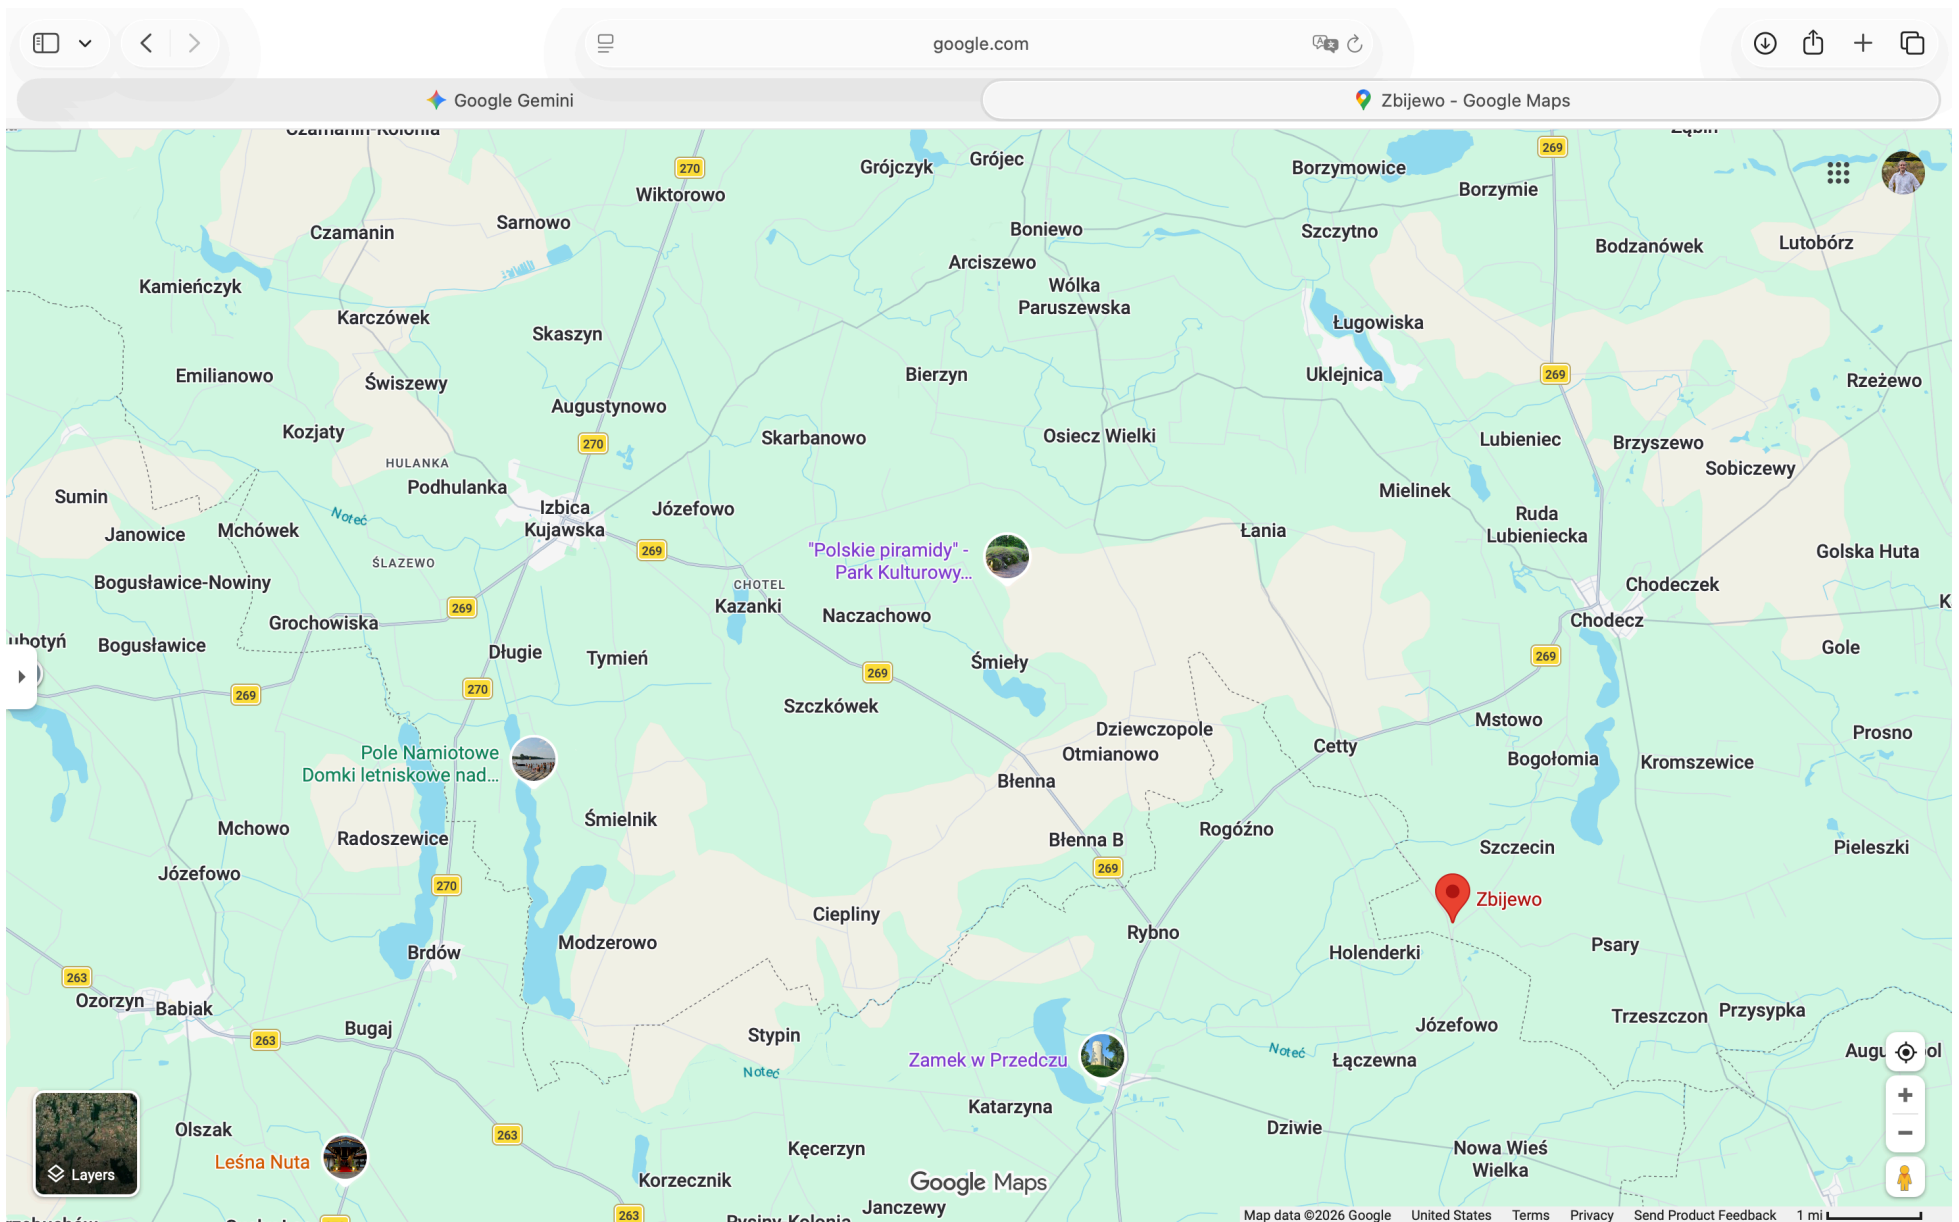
google.com

Google Gemini

Zbijewo - Google Maps

Czamanin-Kolonia
270
Wiktorowo
Grójczyk
Grójec
Borzymowice
269
Borzymie
Czamanin
Sarnowo
Boniewo
Szczytno
Bodzanówek
Lutobórz
Arciszewo
Kamieńczyk
Wólka Paruszewska
Karczówek
Ługowiska
Skaszyn
Emilianowo
Świszewy
Bierzyn
Uklejnica
269
Rzeżewo
Augustynowo
Kozjaty
270
Skarbanowo
Osiecz Wielki
Lubieniec
Brzyszewo
HULANKA
Sobiczewy
Podhulanka
Mielinek
Sumin
Noteć
Izbica Kujawska
Józefowo
Ruda Lubieniecka
Janowice
Mchówek
Łania
269
"Polskie piramidy" - Park Kulturowy...
Golska Huta
ŚLAZEWO
Bogusławice-Nowiny
CHOTEL
Chodeczek
269
Kazanki
Naczachowo
Chodecz
Grochowiska
ubotyń
Bogusławice
Długie
Tymień
Śmiały
269
Gole
269
270
269
Szczkówek
Mstowo
Dziewczopole
Prosno
Pole Namiotowe Domki letniskowe nad...
Otmianowo
Cetty
Bogołomia
Kromszewice
Błenna
Śmielnik
Mchowo
Radoszewice
Rogóźno
Szczecin
Pieleszki
Błenna B
Józefowo
270
269
Zbijewo
Ciepliny
Rybno
Psary
Modzerowo
Holenderki
Brdów
263
Ozorzyn
Babiak
Trzeszczon
Przysypka
Józefowo
Bugaj
Stypin
263
Noteć
Aug
ol
Zamek w Przedczu
Noteć
Łączewna
Katarzyna
Olszak
Dziwie
263
Layers
Leśna Nuta
Kęcerzyn
Nowa Wieś Wielka
Google Maps
Korzecznik
Janczewy
263
Map data ©2026 Google
United States
Terms
Privacy
Send Product Feedback
1 mi